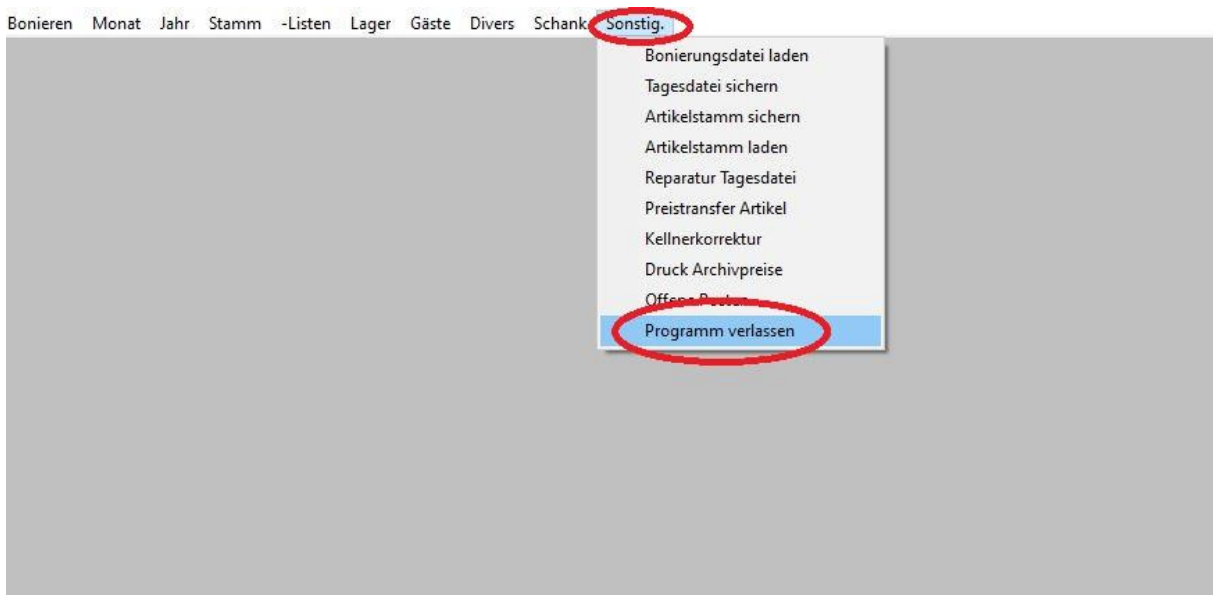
Bonieren Monat Jahr Stamm -Listen Lager Gäste Divers Schank Sonstig.

Bonierungsdatei laden
Tagesdatei sichern
Artikelstamm sichern
Artikelstamm laden
Reparatur Tagesdatei
Preistransfer Artikel
Kellnerkorrektur
Druck Archivpreise
Offene Posten
Programm verlassen